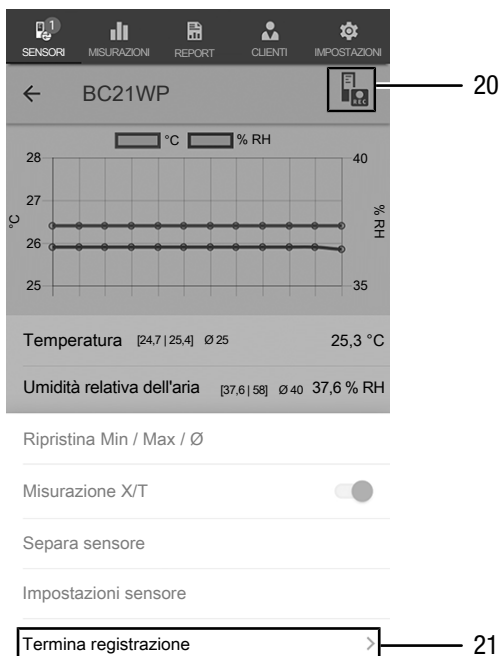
1
SENSORI MISURAZIONI REPORT CLIENTI IMPOSTAZIONI

← BC21WP

REC

20

°C % RH

28
27
26
25

°C

40
35

% RH

Temperatura [24,7 | 25,4] Ø 25 25,3 °C

Umidità relativa dell'aria [37,6 | 58] Ø 40 37,6 % RH

Ripristina Min / Max / Ø

Misurazione X/T

Separa sensore

Impostazioni sensore

Termina registrazione >

21